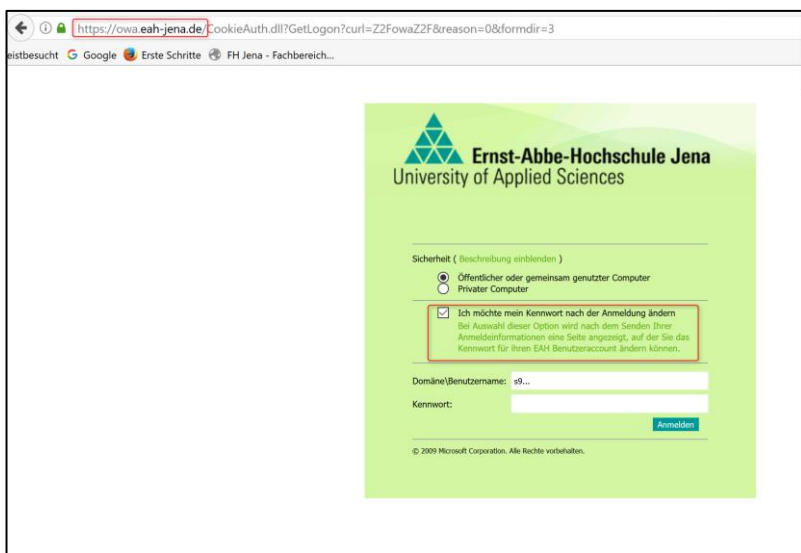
https://owa.eah-jena.de/CookieAuth.dll?GetLogon?curl=Z2FowaZ2F&reason=0&formdir=3

eistbesucht Google Erste Schritte FH Jena - Fachbereich...

Ernst-Abbe-Hochschule Jena
University of Applied Sciences

Sicherheit ( Beschreibung einblenden )

Öffentlicher oder gemeinsam genutzter Computer
Privater Computer

Ich möchte mein Kennwort nach der Anmeldung ändern
Bei Auswahl dieser Option wird nach dem Senden Ihrer Anmeldeinformationen eine Seite angezeigt, auf der Sie das Kennwort für Ihren EAH Benutzeraccount ändern können.

Domäne\Benutzername: s9...

Kennwort:

Anmelden

© 2009 Microsoft Corporation. Alle Rechte vorbehalten.